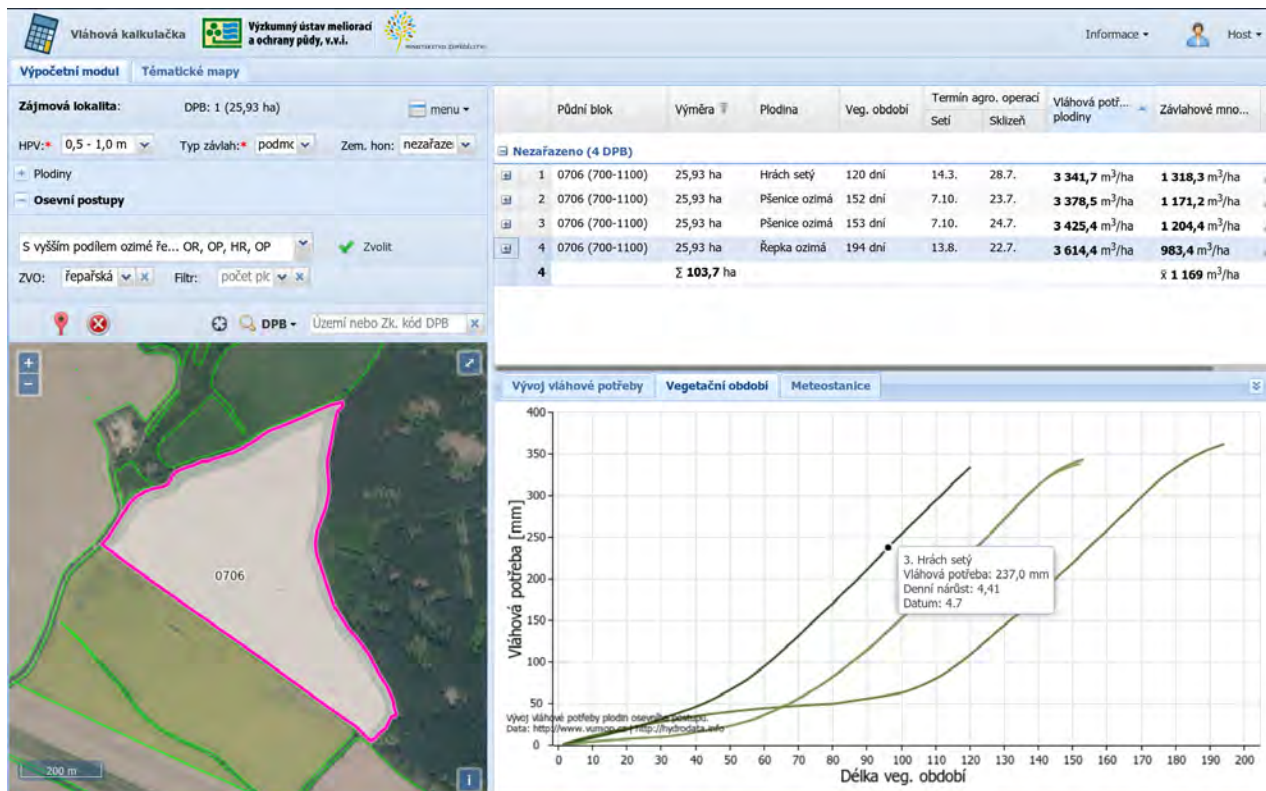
Vláhová kalkulačka

Výzkumný ústav meliorací a ochrany půdy, v.v.i.

Informace ▾ Host ▾

Výpočetní modul | Tématické mapy

Zájmová lokalita: DPB: 1 (25,93 ha) menu ▾

HPV:* 0,5 - 1,0 m Typ závlah:* podmo Zem. hon: nezařaze

+ Plodiny

− Osevní postupy

S vyšším podílem ozimé ře... OR, OP, HR, OP ✔ Zvolit

ZVO: řepařská ✕ Filtr: počet plo ✕

DPB ▾ Území nebo Zk. kód DPB ✕

0706

200 m

| | Půdní blok | Výměra | Plodina | Veg. období | Termín agro. operací Setí | Sklizeň | Vláhová potř... plodiny | Závlahové mno... |
|---|---|---|---|---|---|---|---|---|
| Nezařazeno (4 DPB) | | | | | | | | |
| 1 | 0706 (700-1100) | 25,93 ha | Hrách setý | 120 dní | 14.3. | 28.7. | 3 341,7 m$^3$/ha | 1 318,3 m$^3$/ha |
| 2 | 0706 (700-1100) | 25,93 ha | Pšenice ozimá | 152 dní | 7.10. | 23.7. | 3 378,5 m$^3$/ha | 1 171,2 m$^3$/ha |
| 3 | 0706 (700-1100) | 25,93 ha | Pšenice ozimá | 153 dní | 7.10. | 24.7. | 3 425,4 m$^3$/ha | 1 204,4 m$^3$/ha |
| 4 | 0706 (700-1100) | 25,93 ha | Řepka ozimá | 194 dní | 13.8. | 22.7. | 3 614,4 m$^3$/ha | 983,4 m$^3$/ha |
| 4 | | Σ 103,7 ha | | | | | | x̄ 1 169 m$^3$/ha |

Vývoj vláhové potřeby | Vegetační období | Meteostanice

3. Hrách setý
Vláhová potřeba: 237,0 mm
Denní nárůst: 4,41
Datum: 4.7

Vláhová potřeba [mm]
400 350 300 250 200 150 100 50 0

Vývoj vláhové potřeby plodin osevního postupu.
Data: http://www.vumop.cz | http://hydrodata.info

0 10 20 30 40 50 60 70 80 90 100 110 120 130 140 150 160 170 180 190 200
Délka veg. období